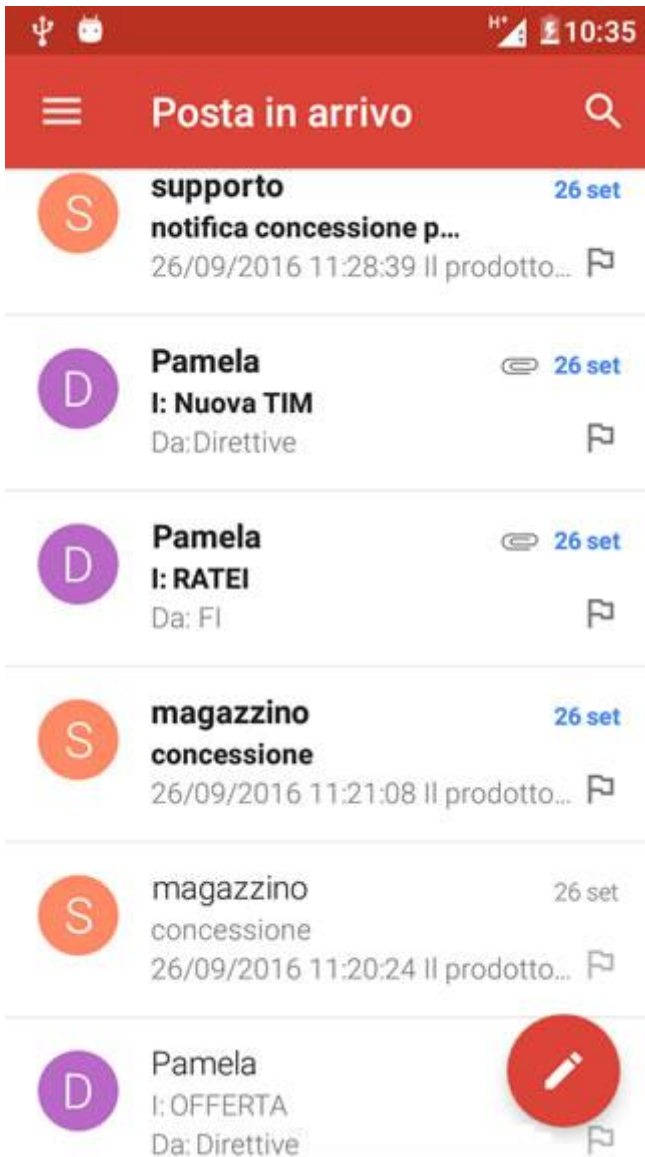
H+ 10:35

Posta in arrivo

S
supporto
26 set
notifica concessione p...
26/09/2016 11:28:39 Il prodotto...

D
Pamela
26 set
I: Nuova TIM
Da:Direttive

D
Pamela
26 set
I: RATEI
Da: FI

S
magazzino
26 set
concessione
26/09/2016 11:21:08 Il prodotto...

S
magazzino
26 set
concessione
26/09/2016 11:20:24 Il prodotto...

D
Pamela
I: OFFERTA
Da: Direttive